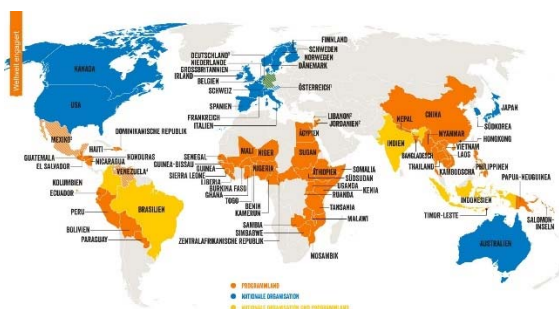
Weltweit engagiert

KANADA
USA
MEXIKO
HAITI
DOMINIKANISCHE REPUBLIK
GUATEMALA
EL SALVADOR
NICARAGUA
HONDURAS
VENEZUELA
KOLUMBIEN
ECUADOR
PERU
BRASILIEN
BOLIVIEN
PARAGUAY
FINNLAND
SCHWEDEN
NORWEGEN
DÄNEMARK
DEUTSCHLAND
NIEDERLANDE
GROSSBRITANNIEN
IRLAND
BELGIEN
SCHWEIZ
ÖSTERREICH
SPANIEN
FRANKREICH
ITALIEN
LIBANON
JORDANIEN
ÄGYPTEN
SENEGAL
GUINEA-BISSAU
GUINEA
SIERRA LEONE
LIBERIA
BURKINA FASO
GHANA
TOGO
MALI
NIGER
NIGERIA
BENIN
KAMERUN
SUDAN
SÜDSUDAN
ÄTHIOPIEN
SOMALIA
UGANDA
KENIA
RUANDA
TANSANIA
MALAWI
SAMBIA
SIMBABWE
ZENTRALAFRIKANISCHE REPUBLIK
MOSAMBIK
NEPAL
INDIEN
CHINA
BANGLADESCH
MYANMAR
THAILAND
LAOS
VIETNAM
KAMBODSCHA
HONGKONG
JAPAN
SÜDKOREA
PHILIPPINEN
INDONESIEN
TIMOR-LESTE
PAPUA-NEUGUINEA
AUSTRALIEN
SALOMON-INSELN

PROGRAMMLAND
NATIONALE ORGANISATION
NATIONALE ORGANISATION UND PROGRAMMLAND